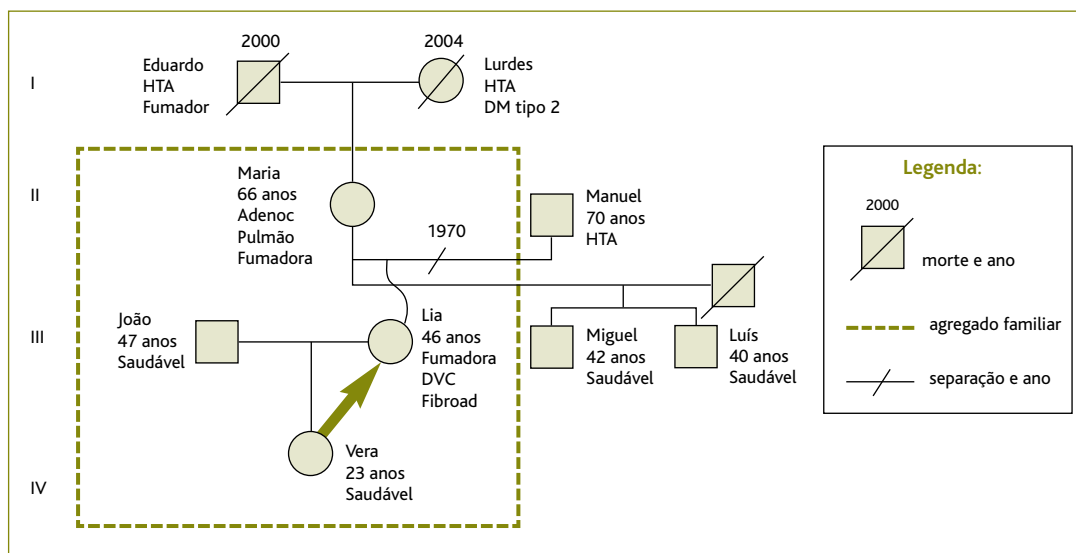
I

2000

Eduardo
HTA
Fumador

2004

Lurdes
HTA
DM tipo 2

II

Maria
66 anos
Adenoc
Pulmão
Fumadora

Manuel
70 anos
HTA

1970

III

João
47 anos
Saudável

Lia
46 anos
Fumadora
DVC
Fibroad

Miguel
42 anos
Saudável

Luís
40 anos
Saudável

IV

Vera
23 anos
Saudável

Legenda:

2000

morte e ano

agregado familiar

separação e ano